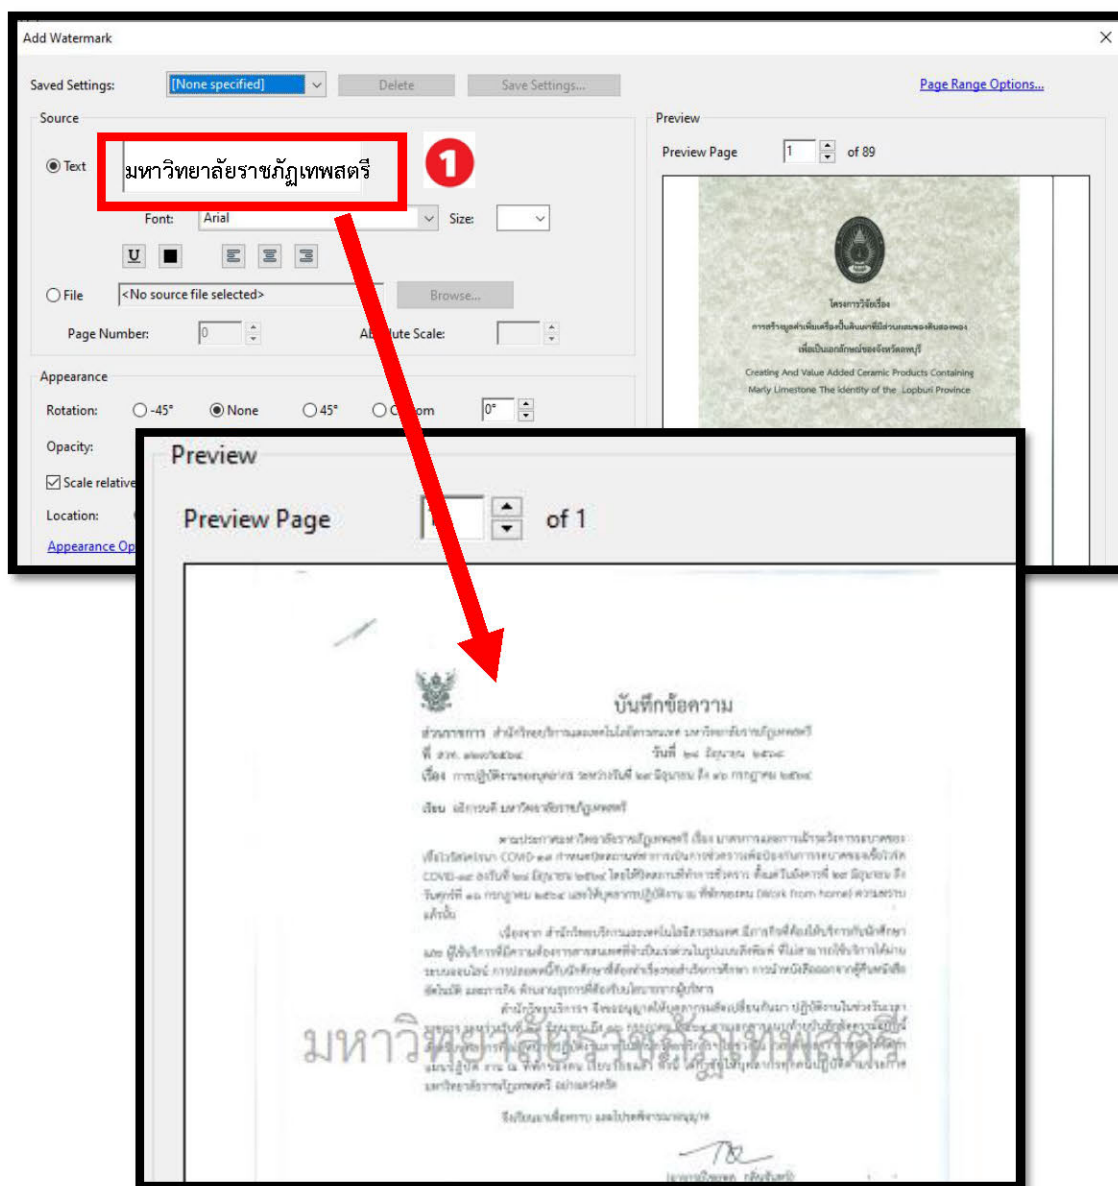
Add Watermark

Saved Settings: [None specified] Delete Save Settings... Page Range Options...

Source

Text มหาวิทยาลัยราชภัฏเทพสตรี 1

Font: Arial Size:

U

File <No source file selected> Browse...

Page Number: 0 Ab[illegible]lute Scale:

Appearance

Rotation: -45° None 45° C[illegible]om 0°

Opacity:

Scale relative

Location:

Appearance Op

Preview

Preview Page 1 of 89

โครงการวิจัยเรื่อง

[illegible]

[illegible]

Creating And Value Added Ceramic Products Containing Marly Limestone The identity of the Lopburi Province

Preview

Preview Page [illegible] of 1

บันทึกข้อความ

ส่วนราชการ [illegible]

ที่ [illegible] วันที่ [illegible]

เรื่อง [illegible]

เรียน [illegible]

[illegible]

มหาวิทยาลัยราชภัฏเทพสตรี

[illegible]